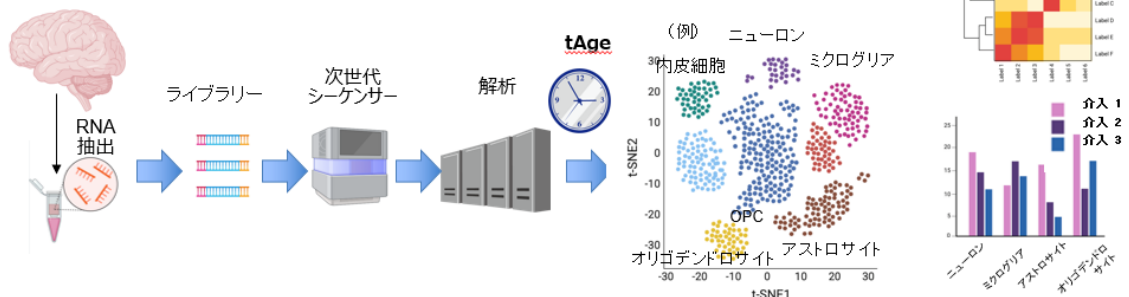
RNA
抽出

ライブラリー

次世代
シーケンサー

解析

tAge

（例）

ニューロン

内皮細胞

ミクログリア

OPC

オリゴデンドロサイト

アストロサイト

t-SNE2

t-SNE1

30
20
10
0
-10
-20
-30

-30 -20 -10 0 10 20 30

Label C
Label D
Label E
Label F

Label 1 Label 2 Label 3 Label 4 Label 5 Label 6

介入 1
介入 2
介入 3

25
20
15
10
5
0

ニューロン
ミクログリア
アストロサイト
オリゴデンドロサイト